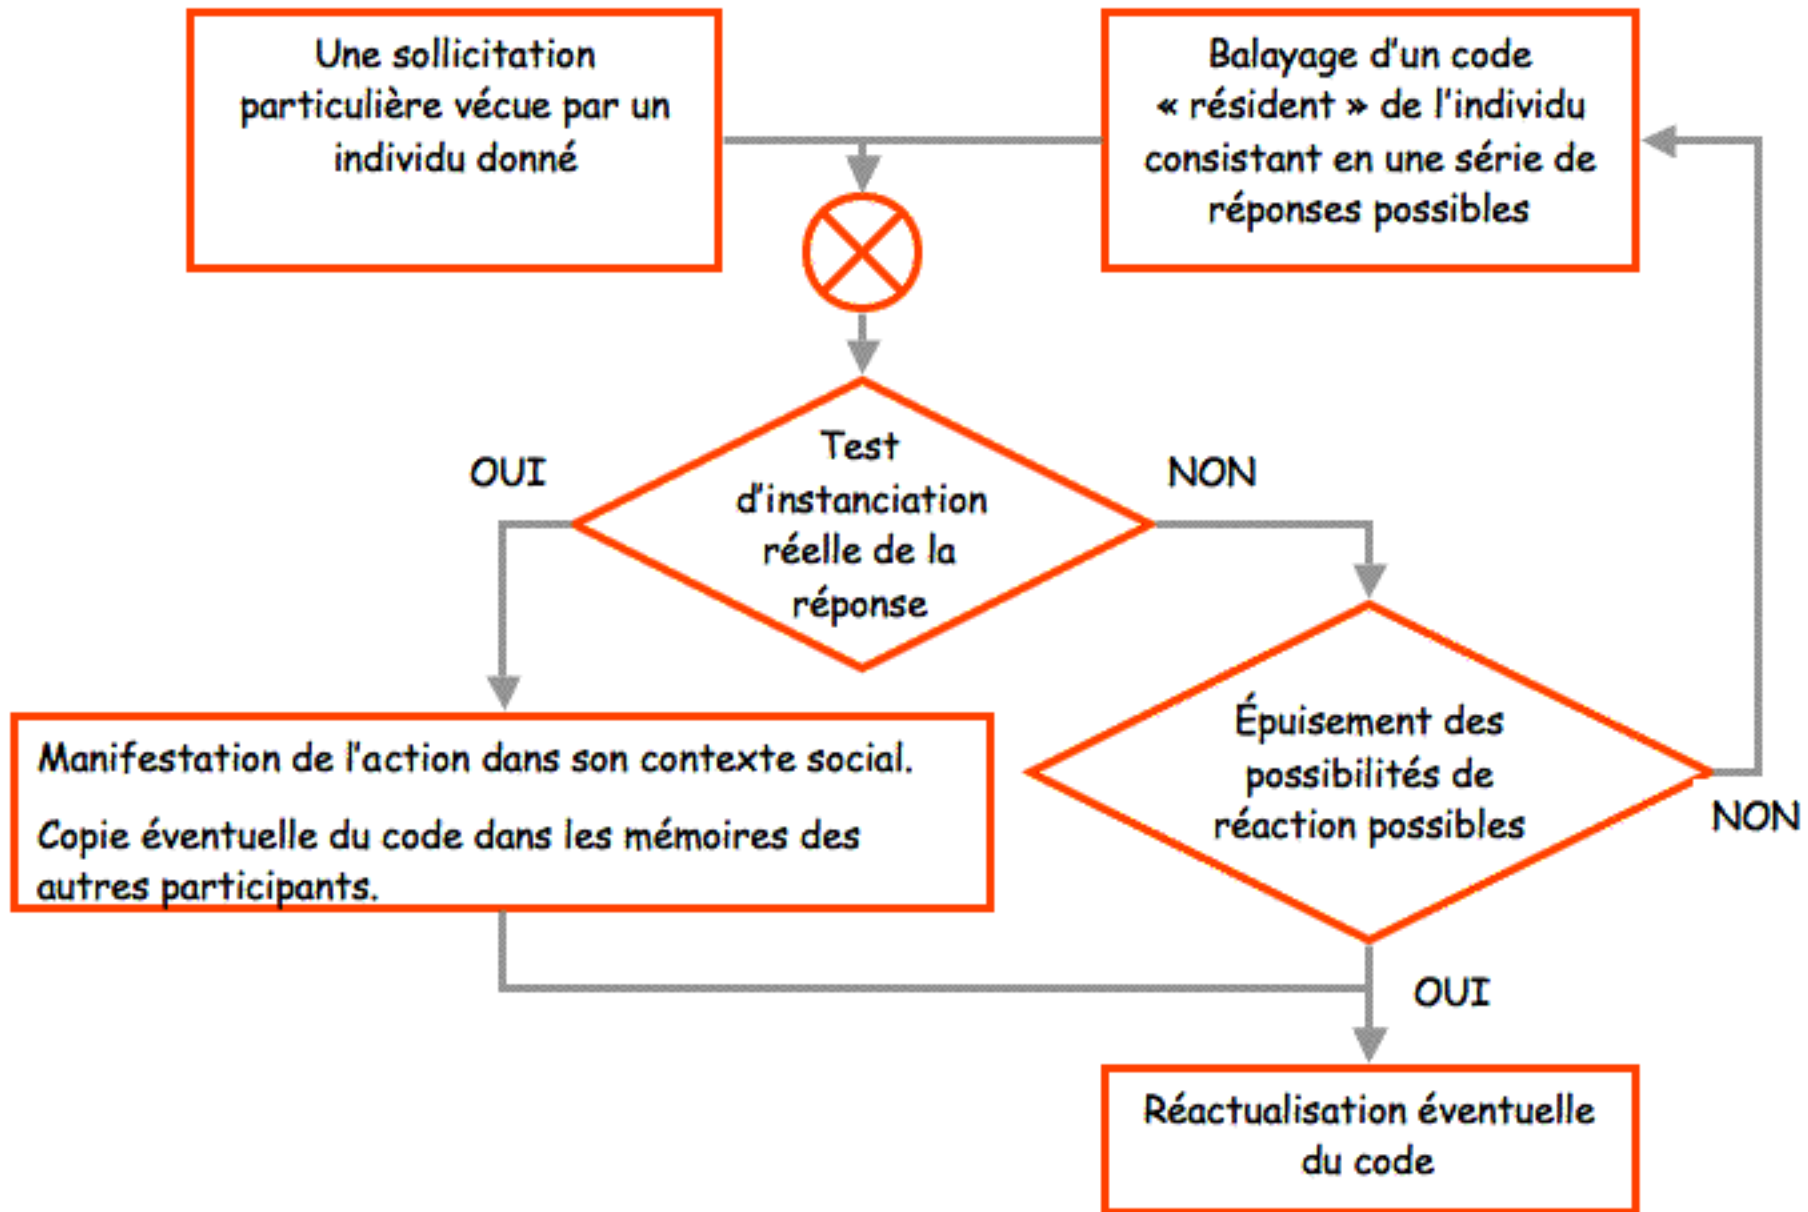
Une sollicitation particulière vécue par un individu donné

Balayage d'un code « résident » de l'individu consistant en une série de réponses possibles

OUI

Test d'instanciation réelle de la réponse

NON

Manifestation de l'action dans son contexte social.

Copie éventuelle du code dans les mémoires des autres participants.

Épuisement des possibilités de réaction possibles

NON

OUI

Réactualisation éventuelle du code